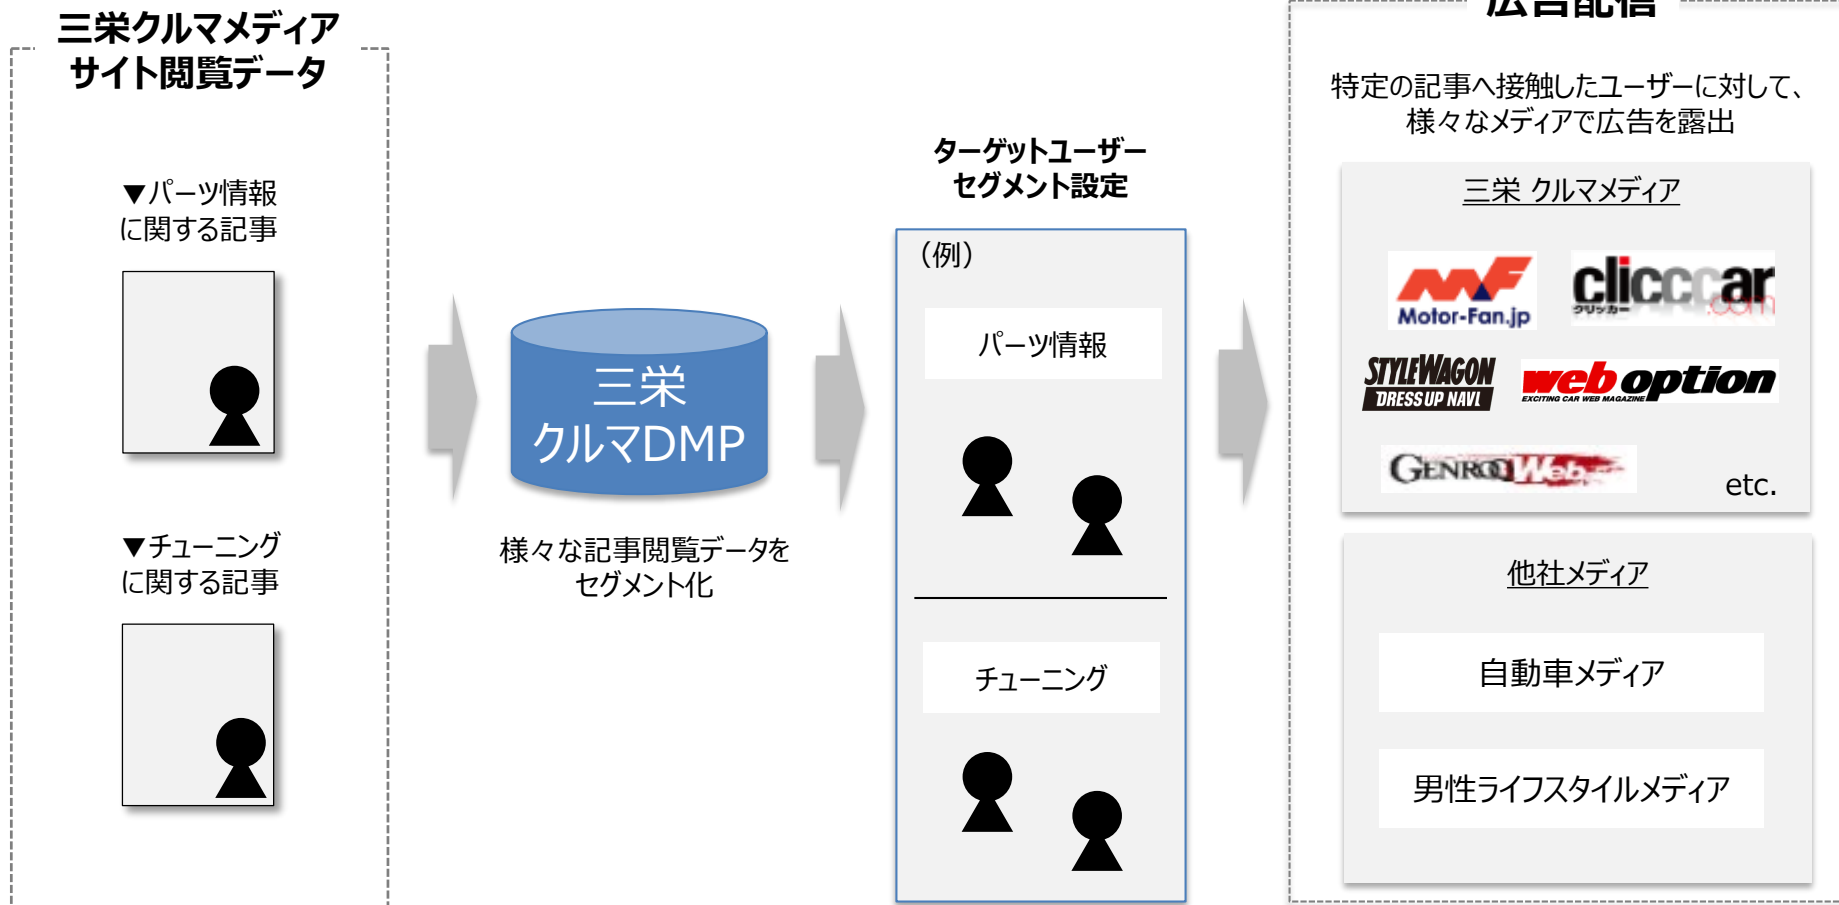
三栄クルマメディア
サイト閲覧データ

▼パーツ情報
に関する記事

▼チューニング
に関する記事

三栄
クルマDMP

様々な記事閲覧データを
セグメント化

ターゲットユーザー
セグメント設定

（例）

パーツ情報

チューニング

広告配信

特定の記事へ接触したユーザーに対して、
様々なメディアで広告を露出

三栄 クルマメディア

Motor-Fan.jp

clicccar
クリッカー

STYLE WAGON
DRESS UP NAVI

web option
EXCITING CAR WEB MAGAZINE

GENROQ Web

etc.

他社メディア

自動車メディア

男性ライフスタイルメディア